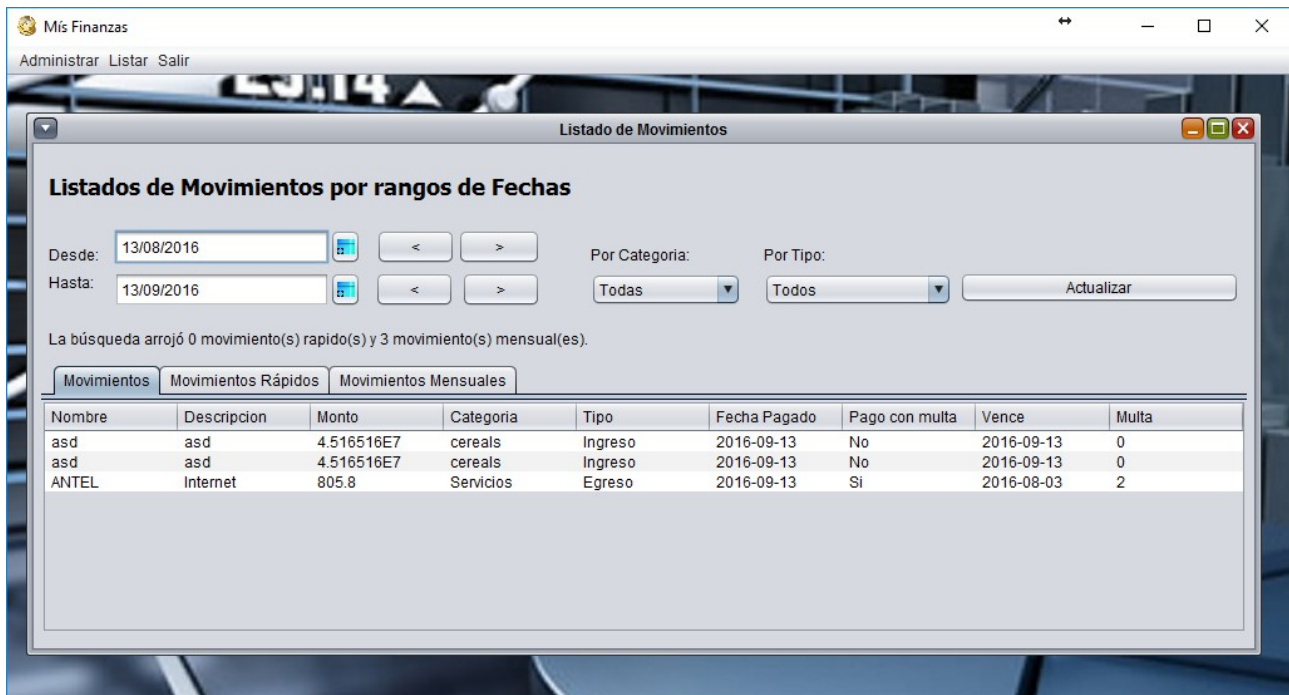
Mís Finanzas

Administrar Listar Salir

Listado de Movimientos

Listados de Movimientos por rangos de Fechas

Desde: 13/08/2016 < >
Hasta: 13/09/2016 < >

Por Categoria: Todas
Por Tipo: Todos
Actualizar

La búsqueda arrojó 0 movimiento(s) rapido(s) y 3 movimiento(s) mensual(es).

Movimientos | Movimientos Rápidos | Movimientos Mensuales

| Nombre | Descripcion | Monto | Categoria | Tipo | Fecha Pagado | Pago con multa | Vence | Multa |
|---|---|---|---|---|---|---|---|---|
| asd | asd | 4.516516E7 | cereals | Ingreso | 2016-09-13 | No | 2016-09-13 | 0 |
| asd | asd | 4.516516E7 | cereals | Ingreso | 2016-09-13 | No | 2016-09-13 | 0 |
| ANTEL | Internet | 805.8 | Servicios | Egreso | 2016-09-13 | Si | 2016-08-03 | 2 |